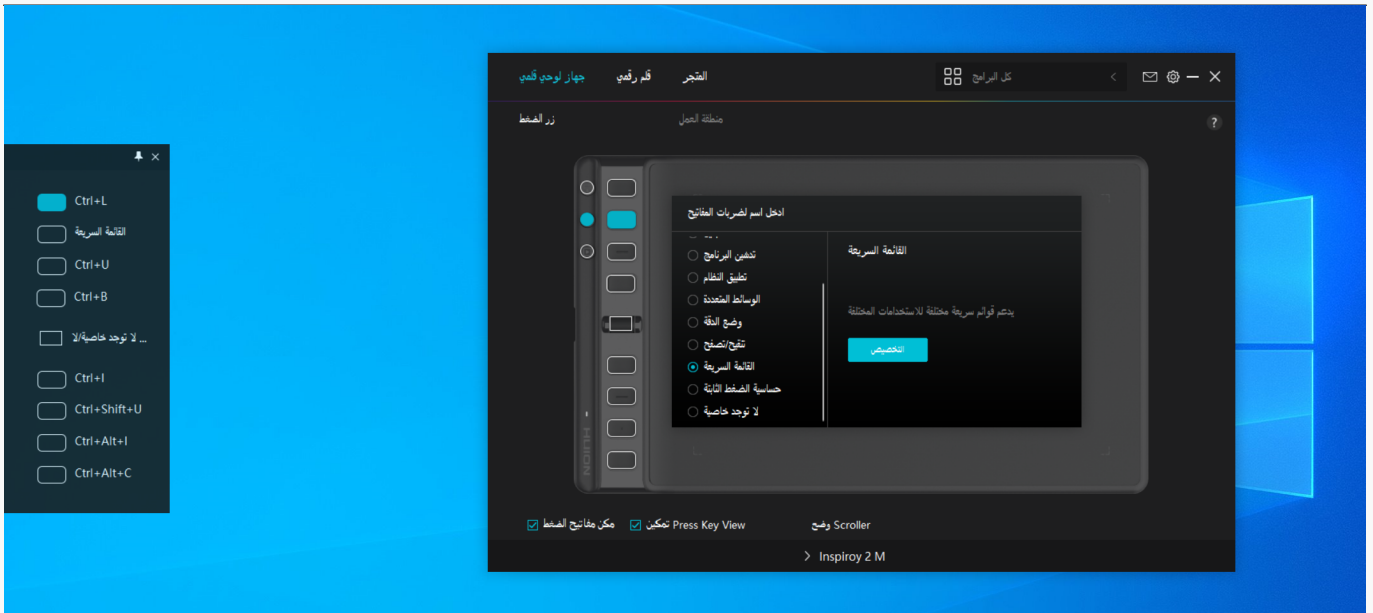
Ctrl+L
القائمة السريعة
Ctrl+U
Ctrl+B
... لا توجد خاصية/لا
Ctrl+I
Ctrl+Shift+U
Ctrl+Alt+I
Ctrl+Alt+C

جهاز لوحي قلمي
قلم رقمي
المتجر
كل البرامج

زر الضغط
منطقة العمل
?

ادخل اسم لضربات المفاتيح
تحفيز البرنامج
تطبيق النظام
الوسائط المتعددة
وضع الدقة
تفح/تصفح
القائمة السريعة
حساسية الضغط الثابتة
لا توجد خاصية

القائمة السريعة
يدعم قوائم سريعة مختلفة للاستخدامات المختلفة
التخصيص

HUION

مكن مفاتيح الضغط
تمكين Press Key View
وضع Scroller

Inspiroy 2 M